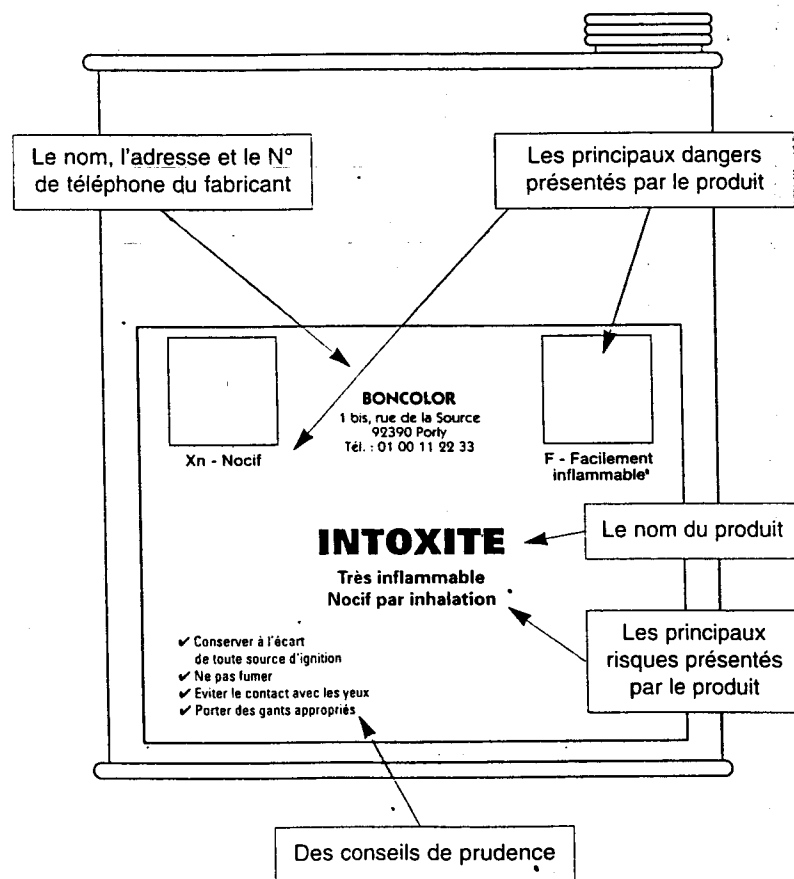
Le nom, l'adresse et le N° de téléphone du fabricant

Les principaux dangers présentés par le produit

BONCOLOR
1 bis, rue de la Source
92390 Porty
Tél. : 01 00 11 22 33

Xn - Nocif

F - Facilement inflammable

INTOXITE

Le nom du produit

Très inflammable
Nocif par inhalation

Les principaux risques présentés par le produit

✔ Conserver à l'écart de toute source d'ignition
✔ Ne pas fumer
✔ Eviter le contact avec les yeux
✔ Porter des gants appropriés

Des conseils de prudence